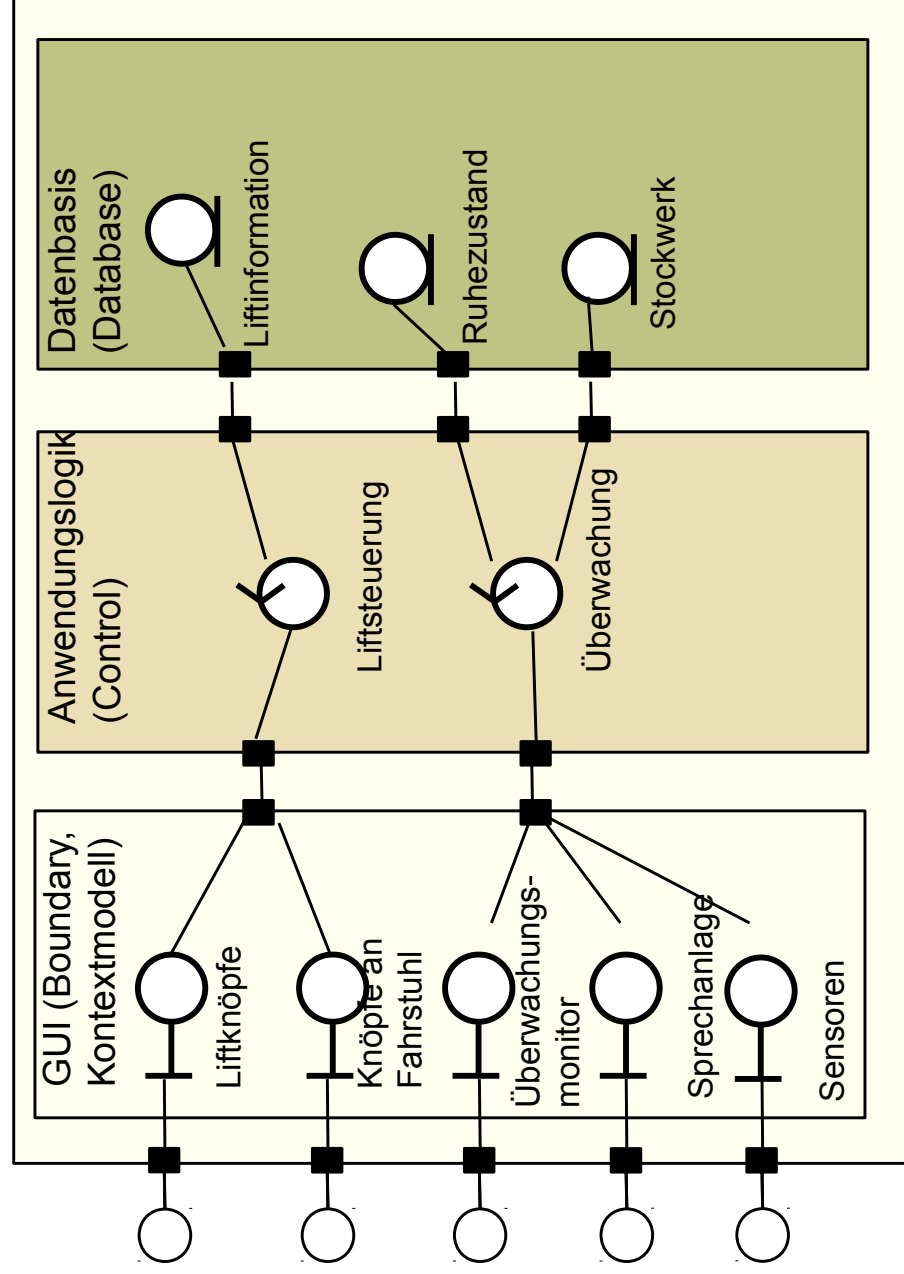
Datenbasis (Database)

Liftinformation

Ruhezustand

Stockwerk

Anwendungslogik (Control)

Liftsteuerung

Überwachung

GUI (Boundary, Kontextmodell)

Liftknöpfe

Knöpfe an Fahrstuhl

Überwachungsmonitor

Sprechanlage

Sensoren